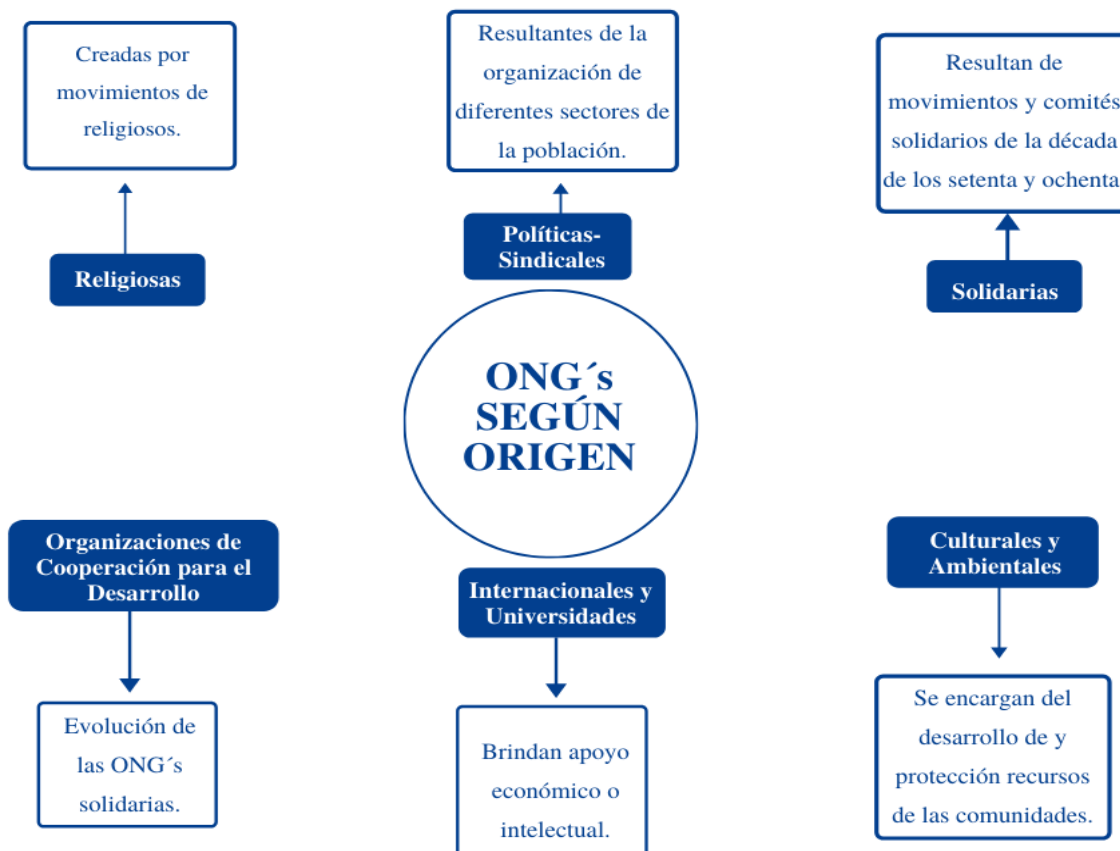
ONG´s SEGÚN ORIGEN

Religiosas

Creadas por movimientos de religiosos.

Políticas-Sindicales

Resultantes de la organización de diferentes sectores de la población.

Solidarias

Resultan de movimientos y comités solidarios de la década de los setenta y ochenta

Organizaciones de Cooperación para el Desarrollo

Evolución de las ONG´s solidarias.

Internacionales y Universidades

Brindan apoyo económico o intelectual.

Culturales y Ambientales

Se encargan del desarrollo de y protección recursos de las comunidades.